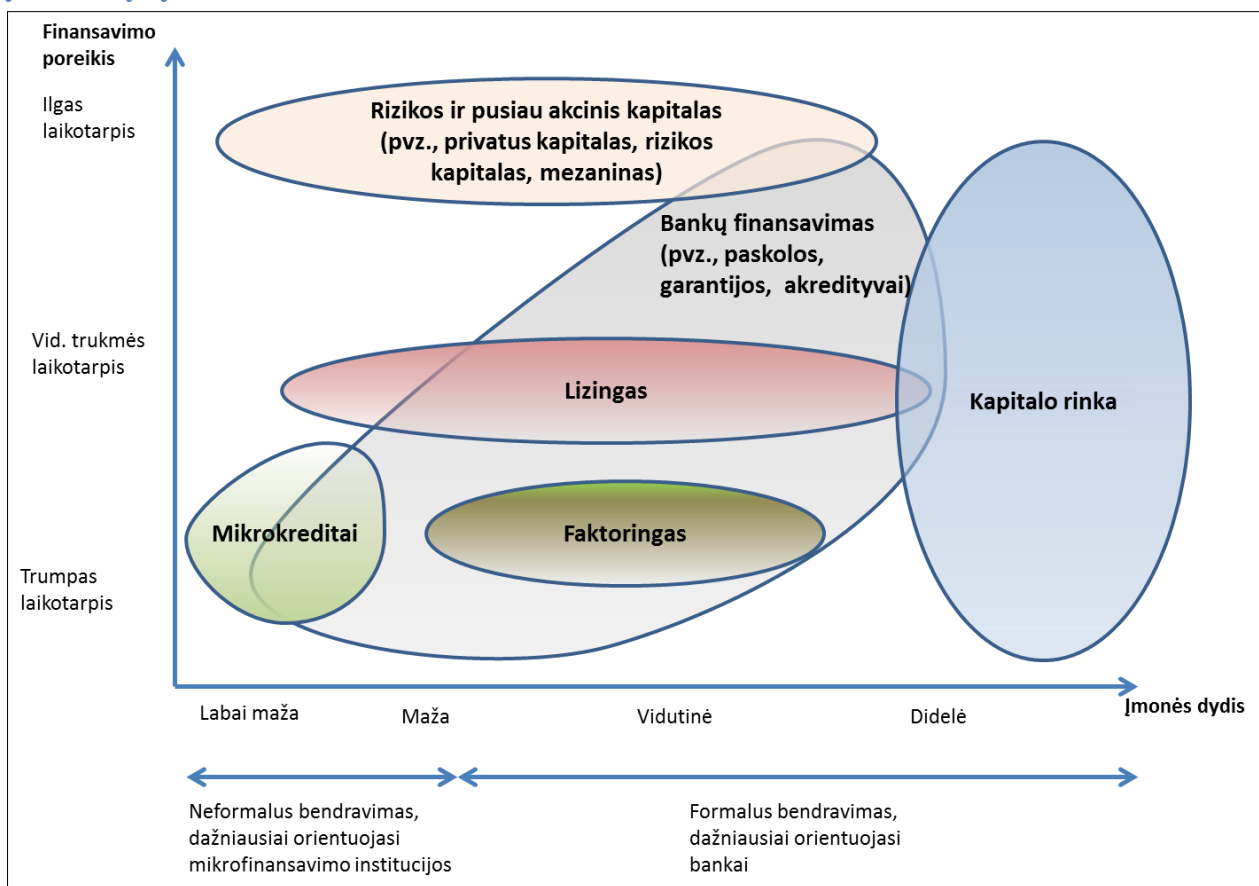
Finansavimo poreikis

Ilgas laikotarpis

Rizikos ir pusiau akcinis kapitalas (pvz., privatus kapitalas, rizikos kapitalas, mezaninas)

Bankų finansavimas (pvz., paskolos, garantijos, akredityvai)

Vid. trukmės laikotarpis

Lizingas

Kapitalo rinka

Mikrokreditai

Faktoringas

Trumpas laikotarpis

Labai maža

Maža

Vidutinė

Didelė

Įmonės dydis

Neformalus bendravimas, dažniausiai orientuojasi mikrofinansavimo institucijos

Formalus bendravimas, dažniausiai orientuojasi bankai